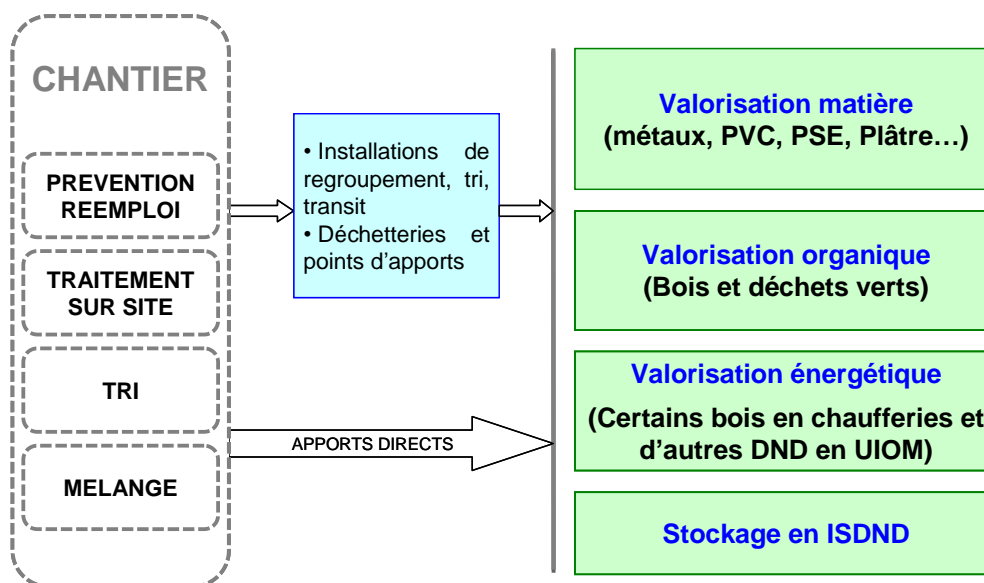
CHANTIER

PREVENTION REEMPLOI

TRAITEMENT SUR SITE

TRI

MELANGE

• Installations de regroupement, tri, transit
• Déchetteries et points d'apports

APPORTS DIRECTS

Valorisation matière
(métaux, PVC, PSE, Plâtre…)

Valorisation organique
(Bois et déchets verts)

Valorisation énergétique
(Certains bois en chaufferies et d'autres DND en UIOM)

Stockage en ISDND